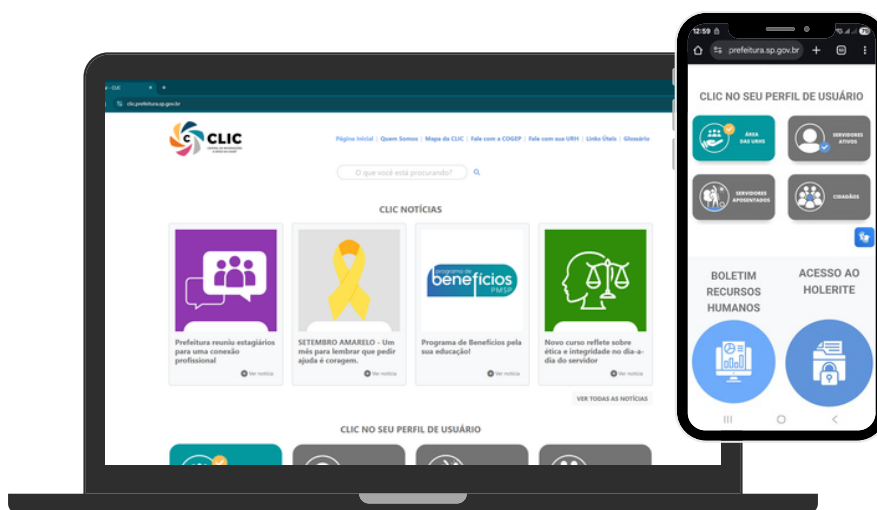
CLIC

clic.prefeitura.sp.gov.br

CLIC
CENTRAL DE INFORMAÇÕES

Página Inicial | Quem Somos | Mapa do CLIC | Fale com a COGEP | Fale com sua URH | Links Úteis | Glossário

O que você está procurando?

CLIC NOTÍCIAS

Prefeitura reuniu estagiários para uma conexão profissional

Ver notícia

SETEMBRO AMARELO – Um mês para lembrar que pedir ajuda é coragem.

Ver notícia

programa de benefícios PMSP

Programa de Benefícios pela sua educação!

Ver notícia

Novo curso reflete sobre ética e integridade no dia-a-dia do servidor

Ver notícia

VER TODAS AS NOTÍCIAS

CLIC NO SEU PERFIL DE USUÁRIO

12:59

prefeitura.sp.gov.br

CLIC NO SEU PERFIL DE USUÁRIO

ÁREA DAS URHS

SERVIDORES ATIVOS

SERVIDORES APOSENTADOS

CIDADÃOS

BOLETIM RECURSOS HUMANOS

ACESSO AO HOLERITE